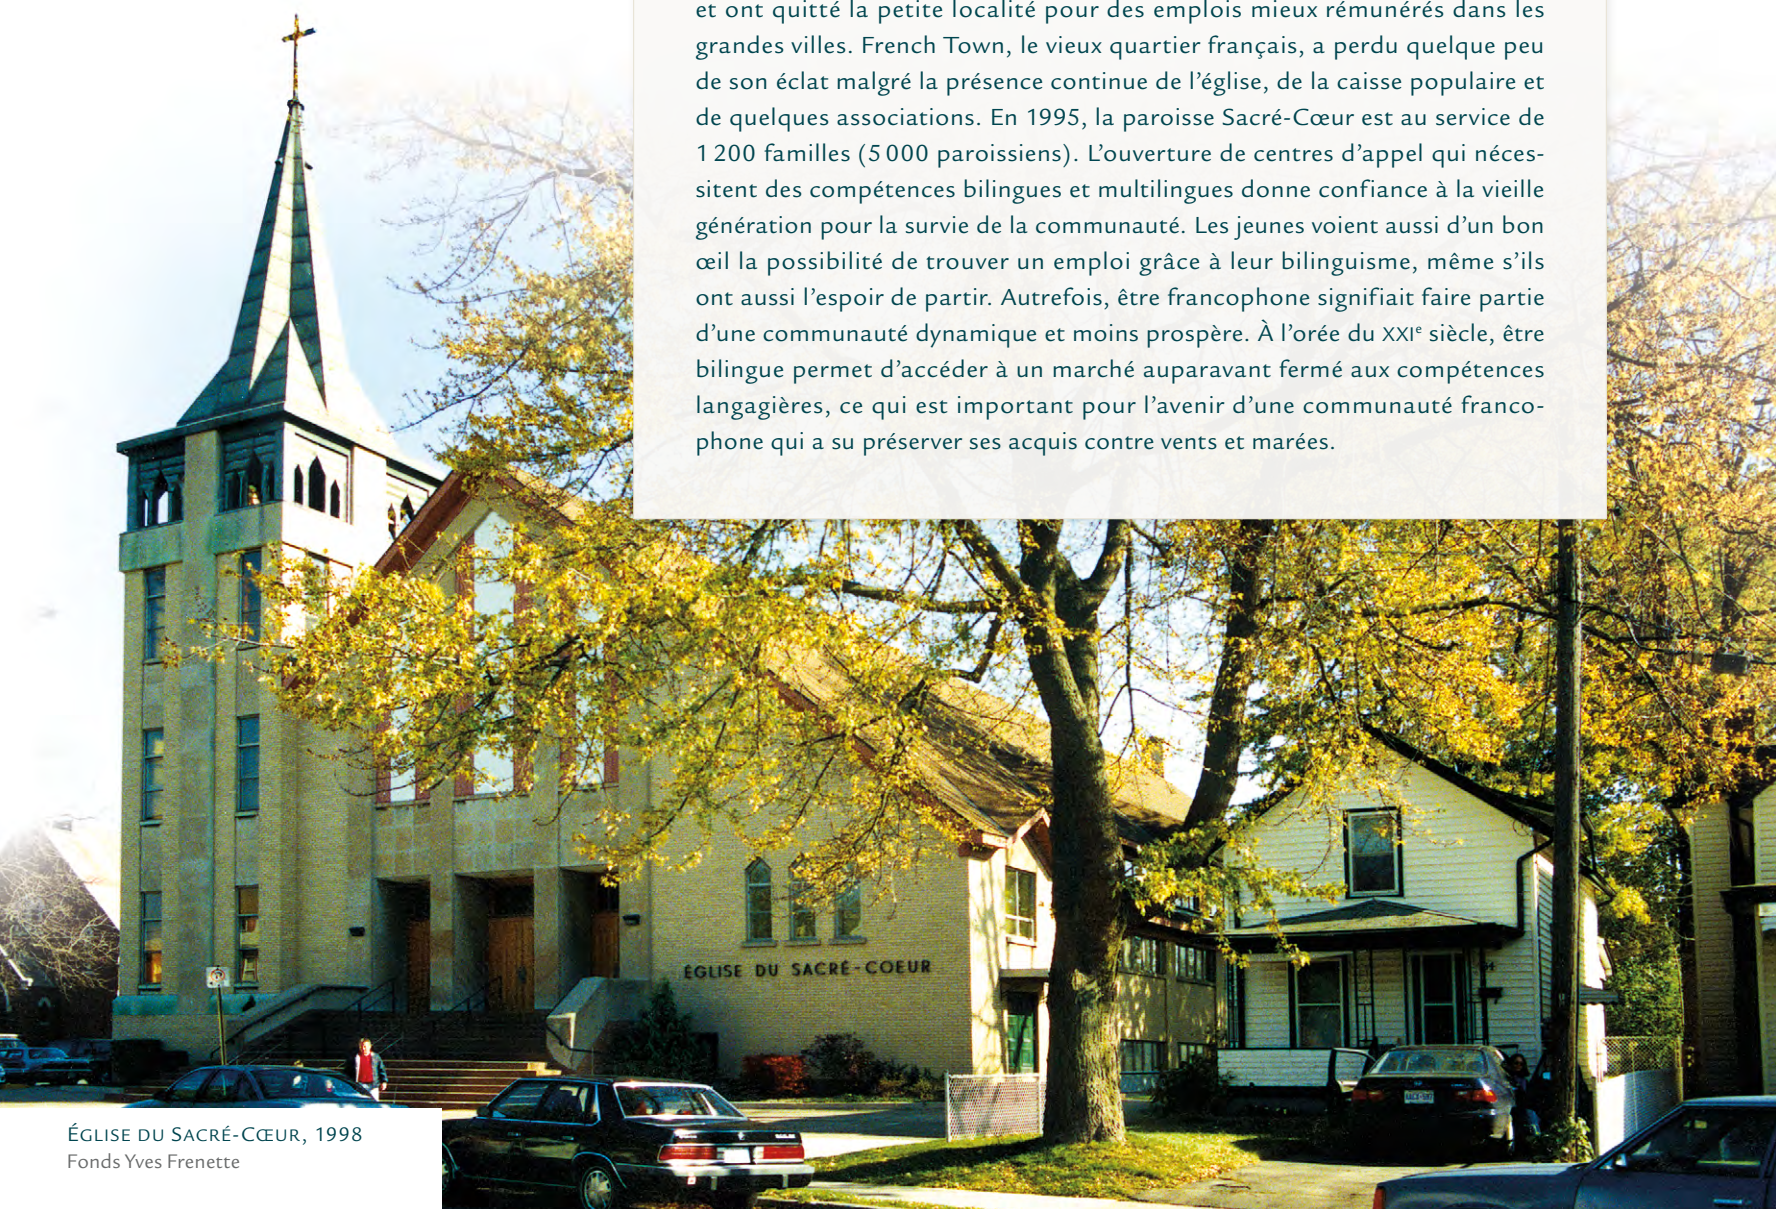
et ont quitté la petite localité pour des emplois mieux rémunérés dans les grandes villes. French Town, le vieux quartier français, a perdu quelque peu de son éclat malgré la présence continue de l'église, de la caisse populaire et de quelques associations. En 1995, la paroisse Sacré-Cœur est au service de 1 200 familles (5 000 paroissiens). L'ouverture de centres d'appel qui nécessitent des compétences bilingues et multilingues donne confiance à la vieille génération pour la survie de la communauté. Les jeunes voient aussi d'un bon œil la possibilité de trouver un emploi grâce à leur bilinguisme, même s'ils ont aussi l'espoir de partir. Autrefois, être francophone signifiait faire partie d'une communauté dynamique et moins prospère. À l'orée du XXI$^{e}$ siècle, être bilingue permet d'accéder à un marché auparavant fermé aux compétences langagières, ce qui est important pour l'avenir d'une communauté francophone qui a su préserver ses acquis contre vents et marées.

ÉGLISE DU SACRÉ-COEUR

Église du Sacré-Cœur, 1998
Fonds Yves Frenette